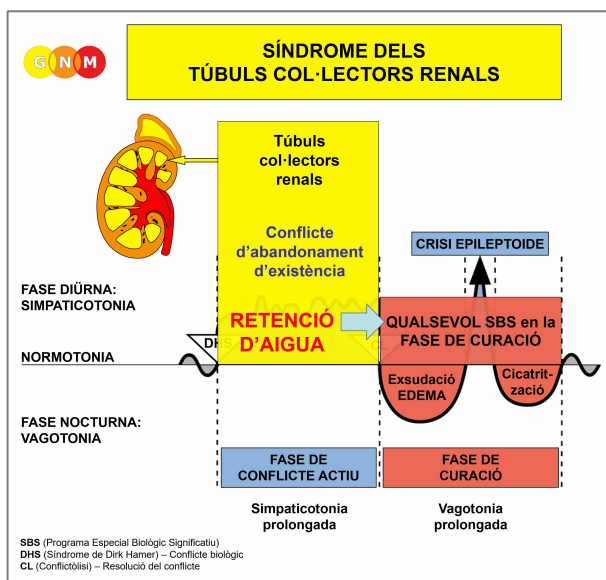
G N M

SÍNDROME DELS
TÚBULS COL·LECTORS RENALS

Túbuls col·lectors renals

Conflicte d'abandonament d'existència

CRISI EPILEPTOIDE

FASE DIÜRNA:
SIMPATICOTONIA

RETENCIÓ D'AIGUA

QUALSEVOL SBS en la FASE DE CURACIÓ

DHS

NORMOTONIA

Exsudació EDEMA

Cicatrització

FASE NOCTURNA:
VAGOTONIA

FASE DE CONFLICTE ACTIU

FASE DE CURACIÓ

Simpaticotonia prolongada

Vagotonia prolongada

SBS (Programa Especial Biològic Significatiu)
DHS (Síndrome de Dirk Hamer) – Conflicte biològic
CL (Conflictòlisi) – Resolució del conflicte